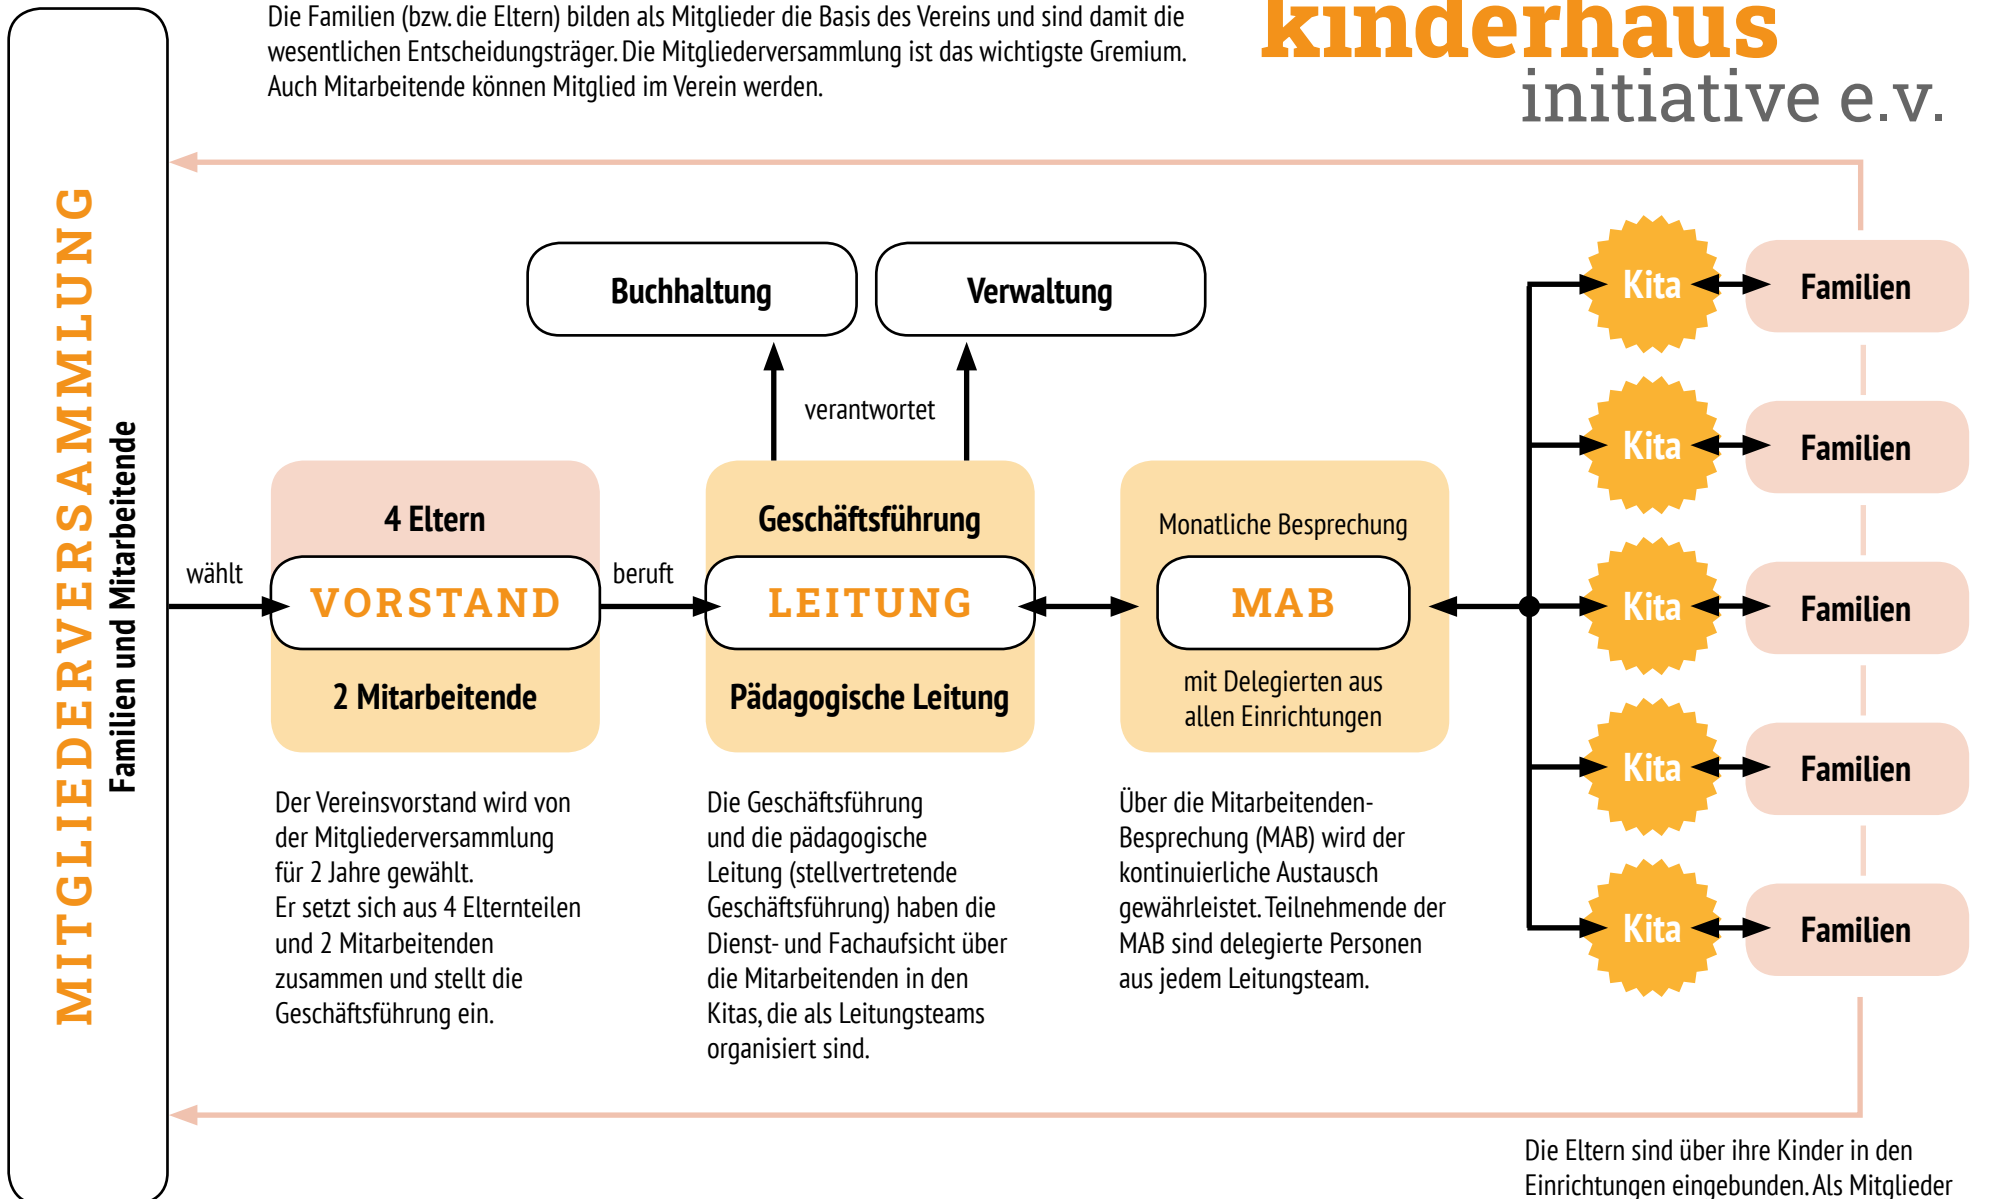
Die Familien (bzw. die Eltern) bilden als Mitglieder die Basis des Vereins und sind damit die wesentlichen Entscheidungsträger. Die Mitgliederversammlung ist das wichtigste Gremium. Auch Mitarbeitende können Mitglied im Verein werden.

kinderhaus
initiative e.v.

MITGLIEDERVERSAMMLUNG
Familien und Mitarbeitende

Buchhaltung

Verwaltung

verantwortet

wählt

4 Eltern
VORSTAND
2 Mitarbeitende

beruft

Geschäftsführung
LEITUNG
Pädagogische Leitung

Monatliche Besprechung
MAB
mit Delegierten aus allen Einrichtungen

Kita
Familien
Kita
Familien
Kita
Familien
Kita
Familien
Kita
Familien

Der Vereinsvorstand wird von der Mitgliederversammlung für 2 Jahre gewählt.
Er setzt sich aus 4 Elternteilen und 2 Mitarbeitenden zusammen und stellt die Geschäftsführung ein.

Die Geschäftsführung und die pädagogische Leitung (stellvertretende Geschäftsführung) haben die Dienst- und Fachaufsicht über die Mitarbeitenden in den Kitas, die als Leitungsteams organisiert sind.

Über die Mitarbeitenden-Besprechung (MAB) wird der kontinuierliche Austausch gewährleistet. Teilnehmende der MAB sind delegierte Personen aus jedem Leitungsteam.

Die Eltern sind über ihre Kinder in den Einrichtungen eingebunden. Als Mitglieder